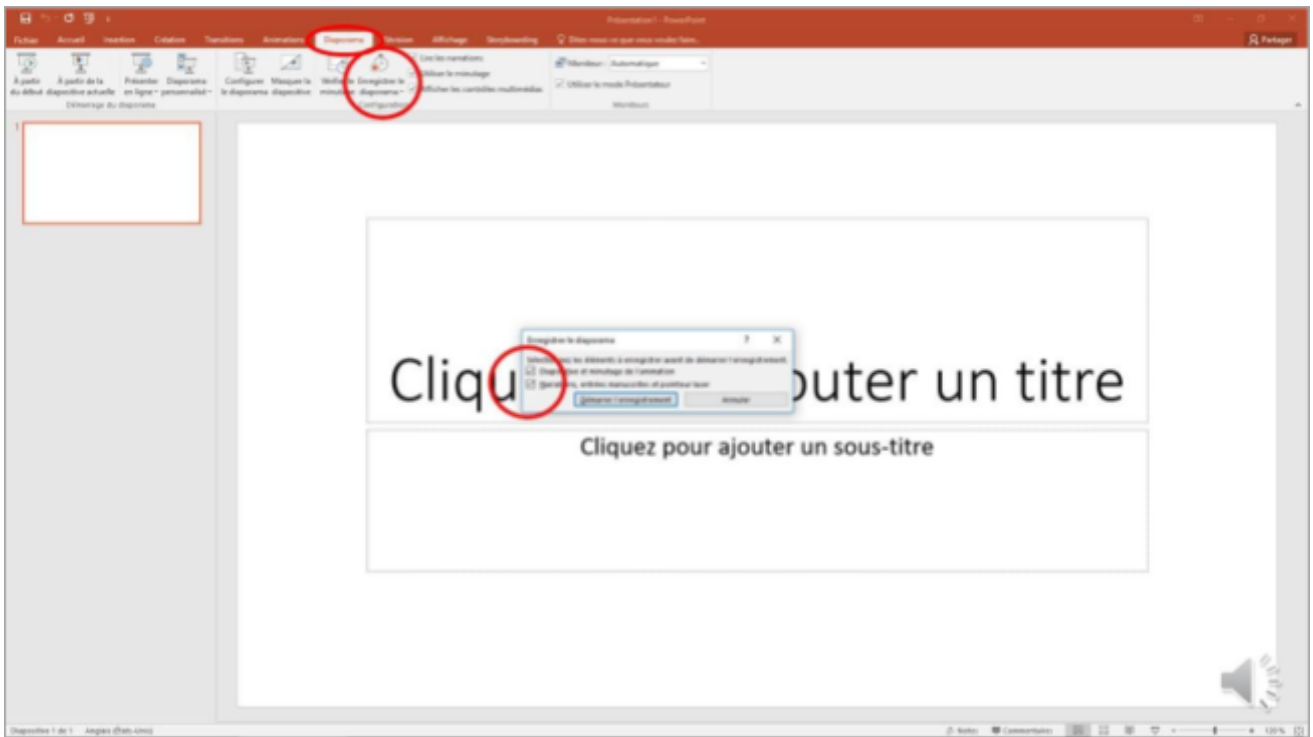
Présentation1 - PowerPoint

Fichier Accueil Insertion Création Transitions Animations Diaporama Révision Affichage Storyboarding Dites-nous ce que vous voulez faire...

Partager

À partir du début
À partir de la diapositive actuelle
Présenter en ligne
Diaporama personnalisé
Démarrage du diaporama

Configurer le diaporama
Masquer la diapositive
Vérifier le minutage
Enregistrer le diaporama
Lire les narrations
Utiliser le minutage
Afficher les contrôles multimédias
Configuration

Moniteur : Automatique
Utiliser le mode Présentateur
Moniteurs

1

Cliqu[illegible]outer un titre

Enregistrer le diaporama ? ×
Sélectionnez les éléments à enregistrer avant de démarrer l'enregistrement.
Diapositives et minutage de l'animation
Narrations, entrées manuscrites et pointeur laser
Démarrer l'enregistrement Annuler

Cliquez pour ajouter un sous-titre

Diapositive 1 de 1 Anglais (États-Unis)
Notes Commentaires 120 %